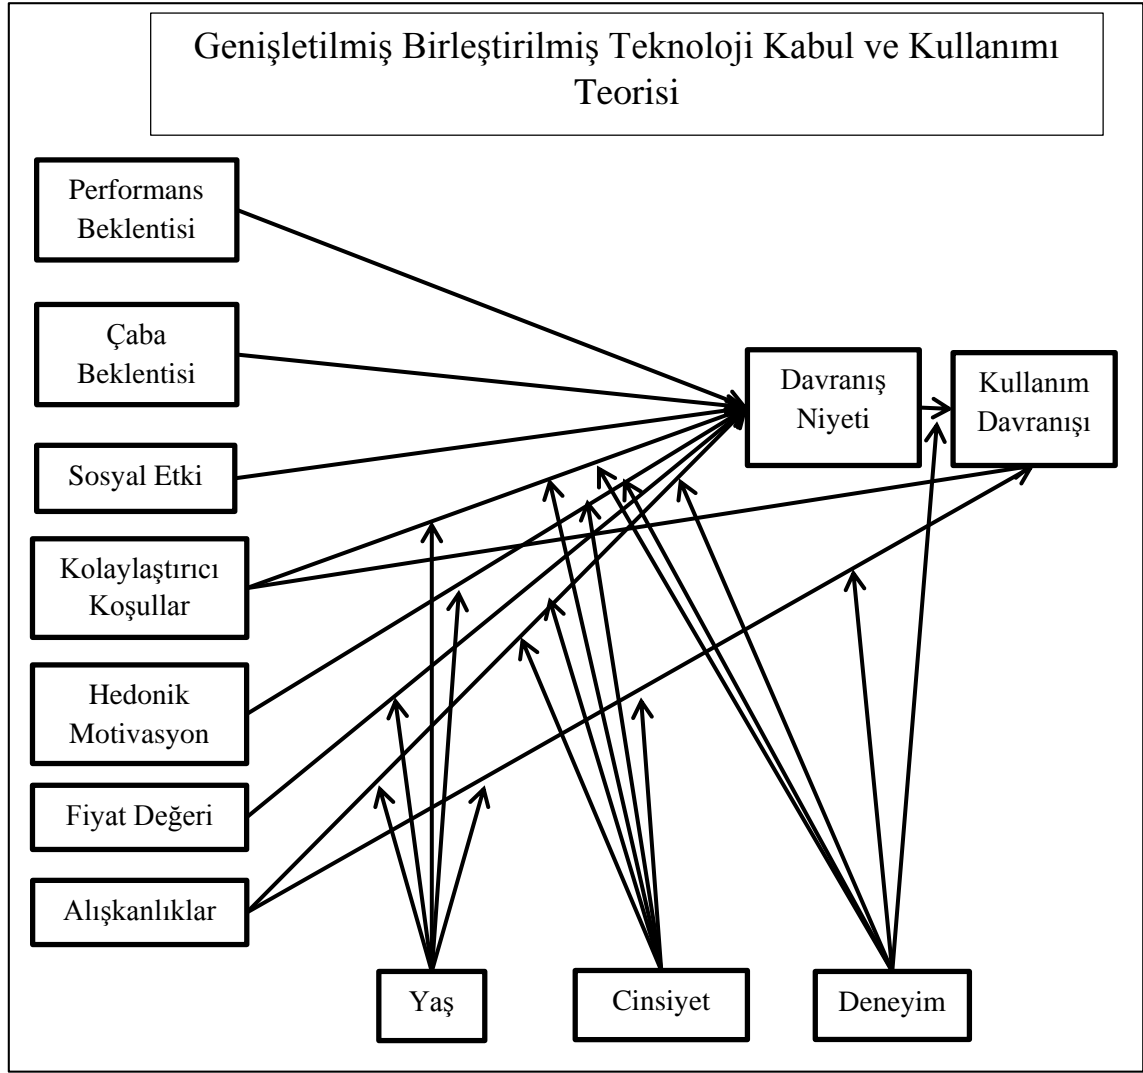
Genişletilmiş Birleştirilmiş Teknoloji Kabul ve Kullanımı Teorisi

Performans Beklentisi

Çaba Beklentisi

Sosyal Etki

Kolaylaştırıcı Koşullar

Hedonik Motivasyon

Fiyat Değeri

Alışkanlıklar

Davranış Niyeti

Kullanım Davranışı

Yaş

Cinsiyet

Deneyim